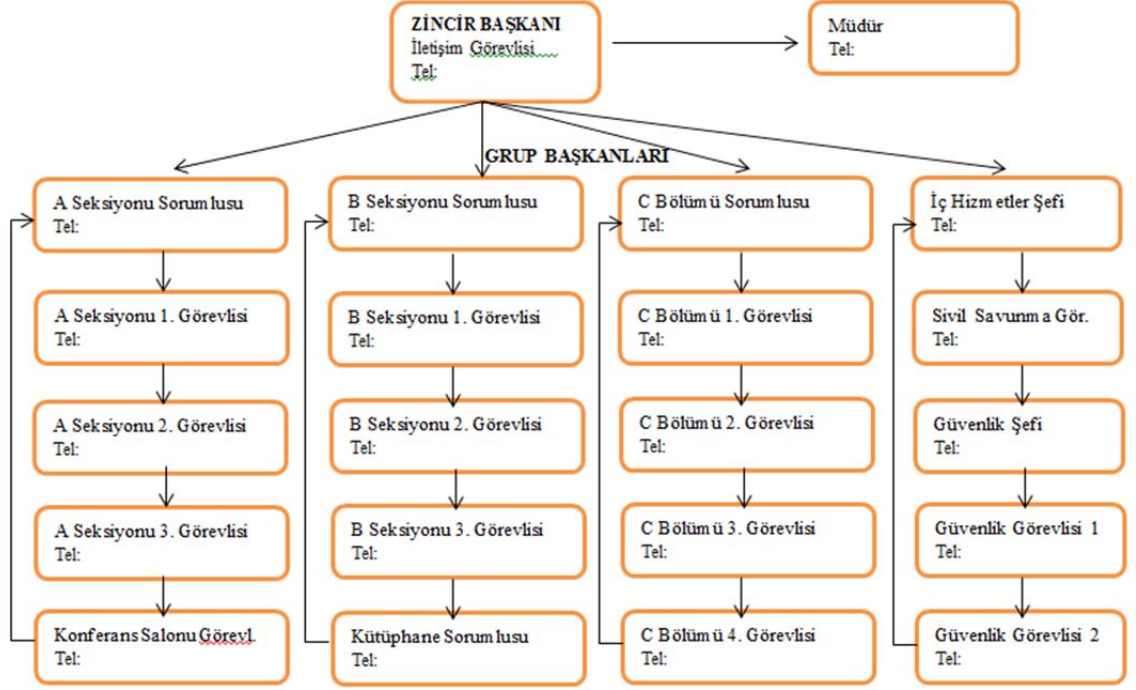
ZİNCİR BAŞKANI
İletişim Görevlisi
Tel:

Müdür
Tel:

GRUP BAŞKANLARI

A Seksiyonu Sorumlusu
Tel:

A Seksiyonu 1. Görevlisi
Tel:

A Seksiyonu 2. Görevlisi
Tel:

A Seksiyonu 3. Görevlisi
Tel:

Konferans Salonu Görevl.
Tel:

B Seksiyonu Sorumlusu
Tel:

B Seksiyonu 1. Görevlisi
Tel:

B Seksiyonu 2. Görevlisi
Tel:

B Seksiyonu 3. Görevlisi
Tel:

Kütüphane Sorumlusu
Tel:

C Bölümü Sorumlusu
Tel:

C Bölümü 1. Görevlisi
Tel:

C Bölümü 2. Görevlisi
Tel:

C Bölümü 3. Görevlisi
Tel:

C Bölümü 4. Görevlisi
Tel:

İç Hizmetler Şefi
Tel:

Sivil Savunma Gör.
Tel:

Güvenlik Şefi
Tel:

Güvenlik Görevlisi 1
Tel:

Güvenlik Görevlisi 2
Tel: